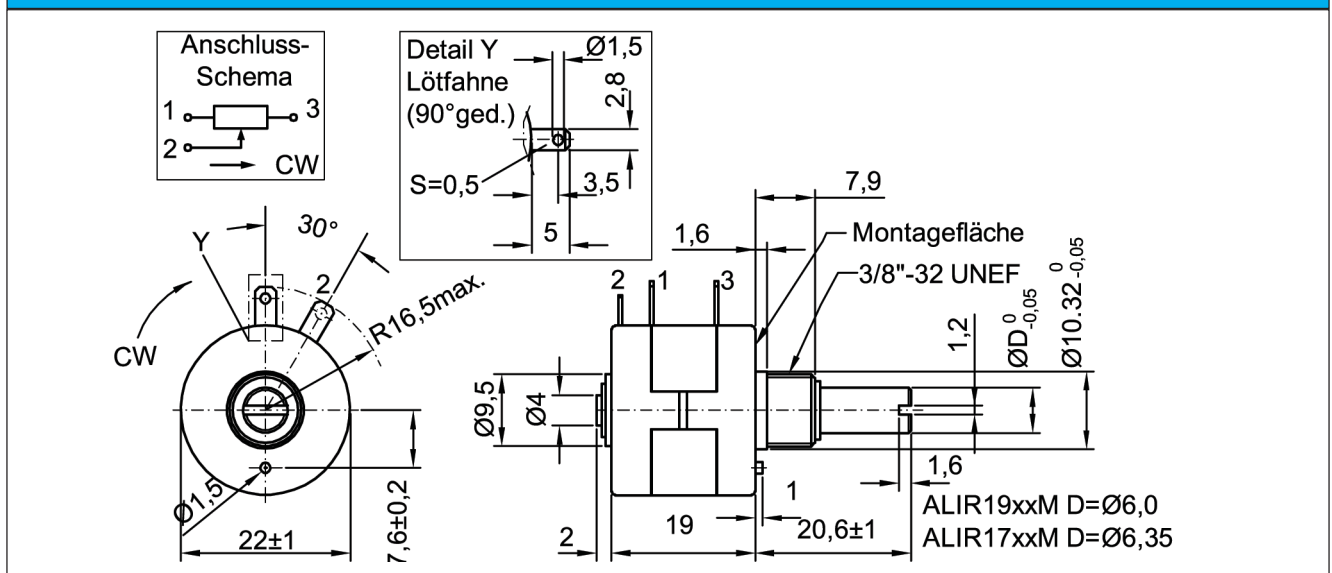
Anschluss-Schema
1
3
2
CW

Detail Y
Lötfahne
(90°ged.)
Ø1,5
2,8
S=0,5
3,5
5

Y
30°
2
CW
R16,5max.
Ø1,5
22±1
7,6±0,2

7,9
1,6
Montagefläche
3/8"-32 UNEF
2
1
3
1,2
$ØD^{0}_{-0,05}$
$Ø10.32^{0}_{-0,05}$
Ø9,5
Ø4
1,6
1
ALIR19xxM D=Ø6,0
ALIR17xxM D=Ø6,35
2
19
20,6±1